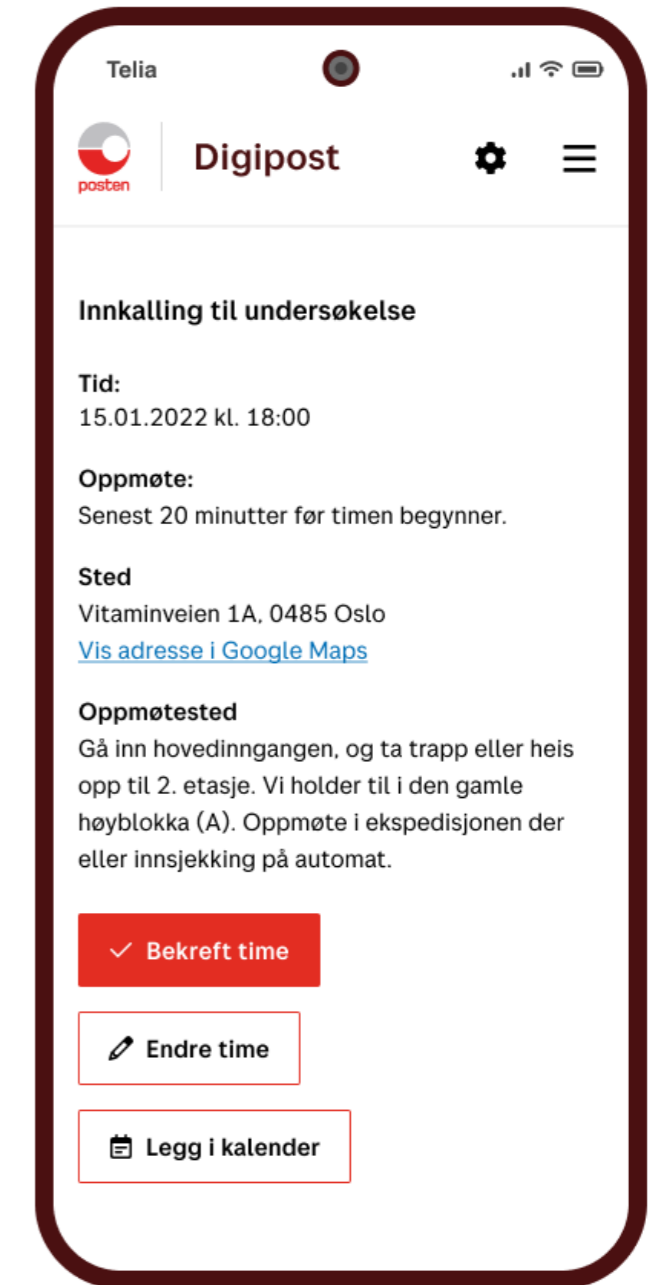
Telia

posten

Digipost

Innkalling til undersøkelse

Tid:
15.01.2022 kl. 18:00

Oppmøte:
Senest 20 minutter før timen begynner.

Sted
Vitaminveien 1A, 0485 Oslo
Vis adresse i Google Maps

Oppmøtested
Gå inn hovedinngangen, og ta trapp eller heis opp til 2. etasje. Vi holder til i den gamle høyblokka (A). Oppmøte i ekspedisjonen der eller innsjekking på automat.

Bekreft time

Endre time

Legg i kalender